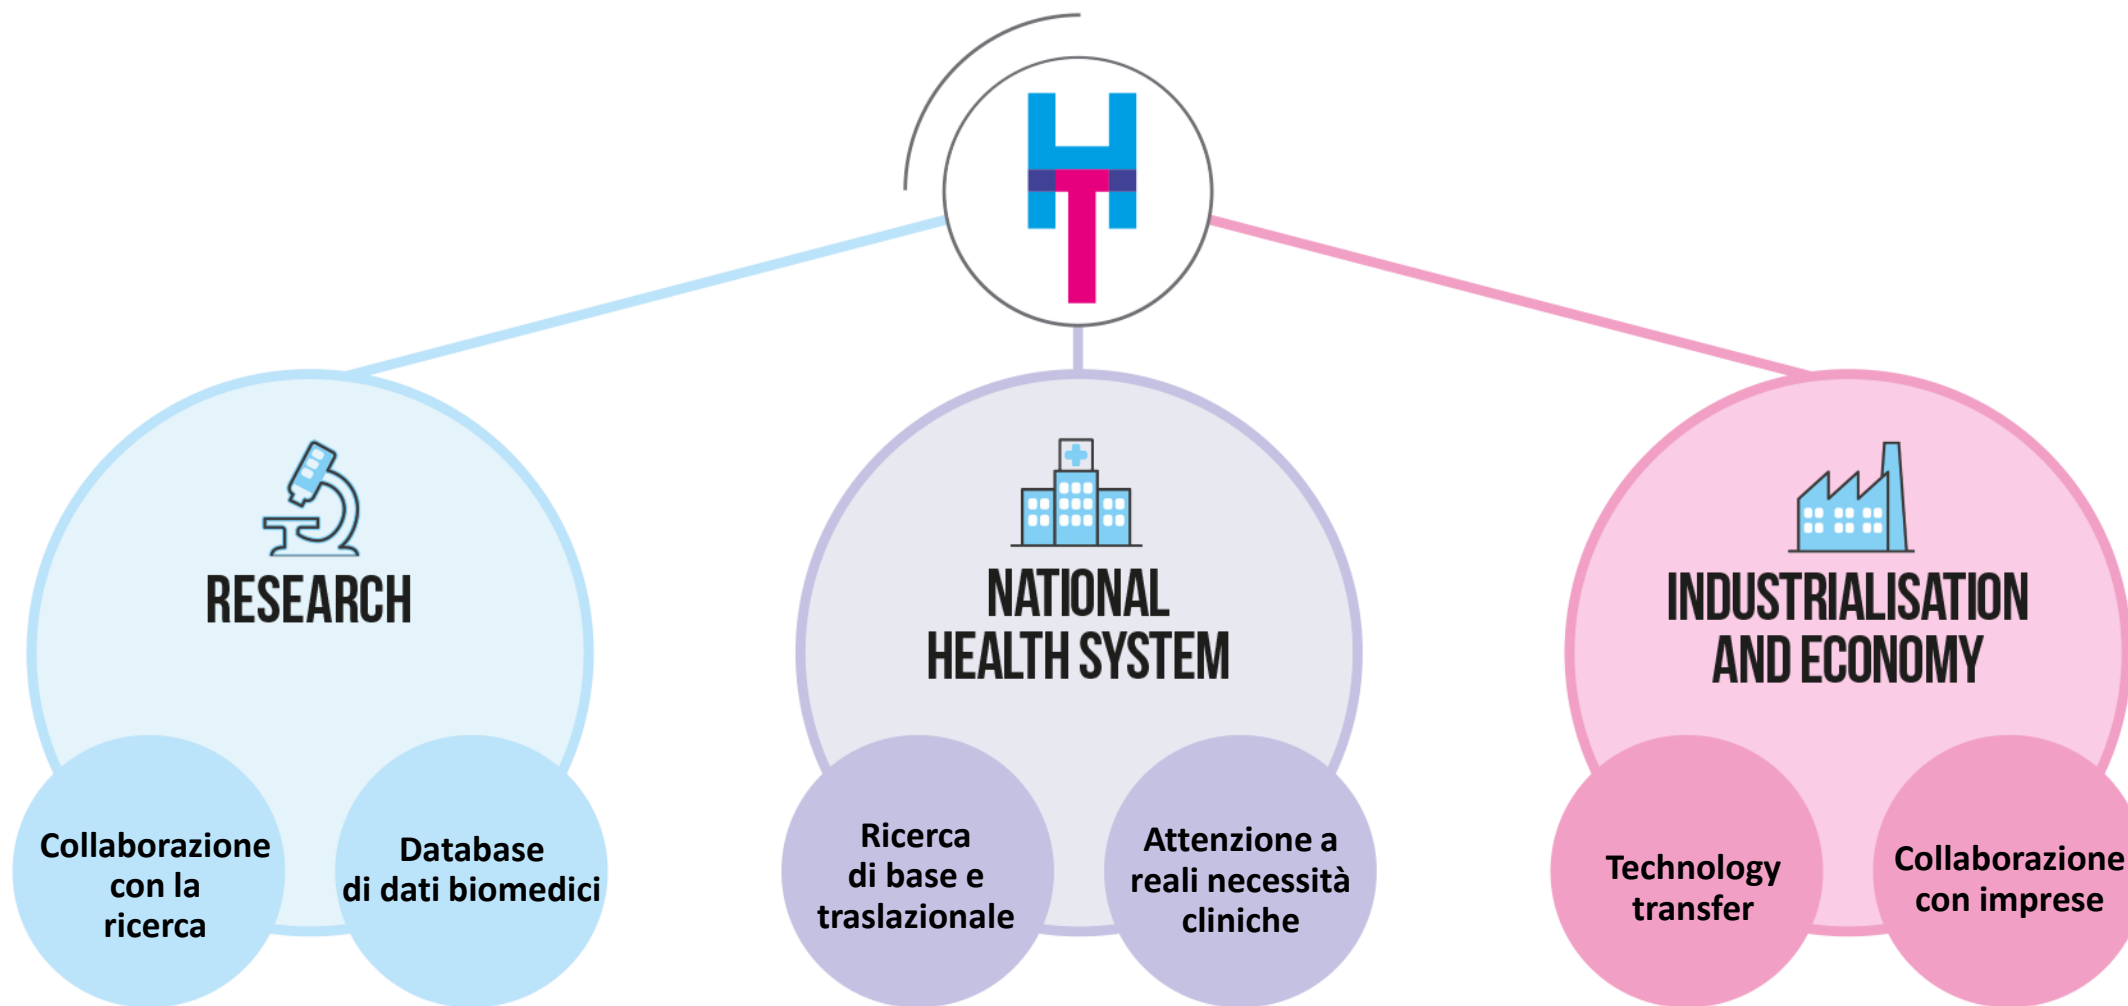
RESEARCH

Collaborazione con la ricerca

Database di dati biomedici

NATIONAL HEALTH SYSTEM

Ricerca di base e traslazionale

Attenzione a reali necessità cliniche

INDUSTRIALISATION AND ECONOMY

Technology transfer

Collaborazione con imprese